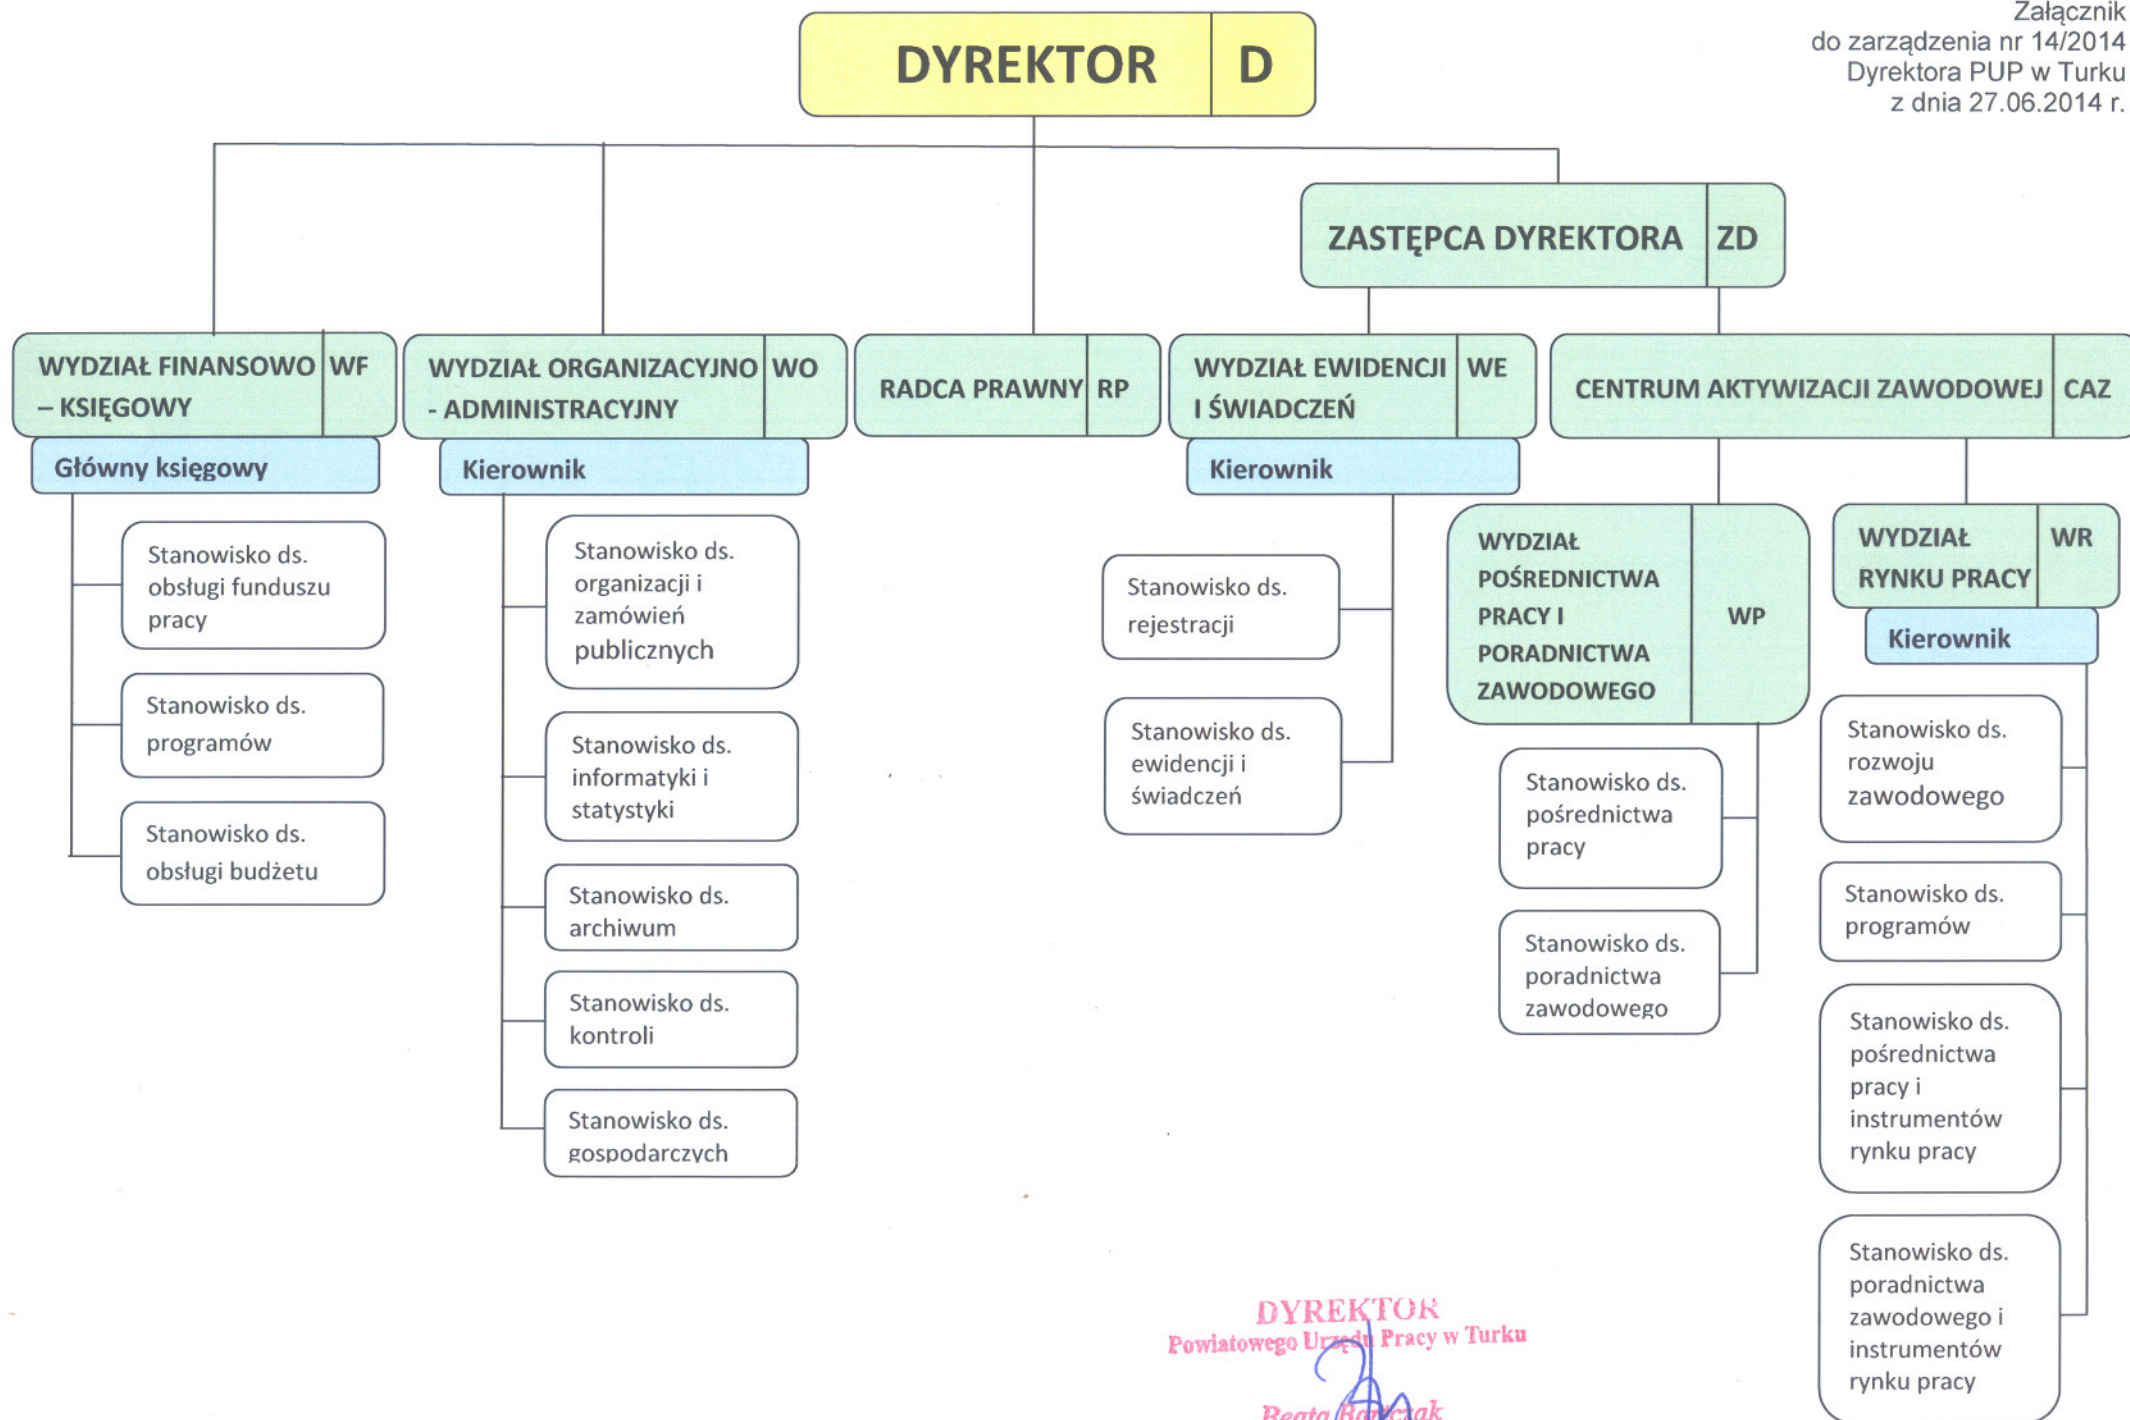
Załącznik
do zarządzenia nr 14/2014
Dyrektora PUP w Turku
z dnia 27.06.2014 r.

DYREKTOR D

ZASTĘPCA DYREKTORA ZD

WYDZIAŁ FINANSOWO – KSIĘGOWY WF

Główny księgowy

Stanowisko ds. obsługi funduszu pracy

Stanowisko ds. programów

Stanowisko ds. obsługi budżetu

WYDZIAŁ ORGANIZACYJNO - ADMINISTRACYJNY WO

Kierownik

Stanowisko ds. organizacji i zamówień publicznych

Stanowisko ds. informatyki i statystyki

Stanowisko ds. archiwum

Stanowisko ds. kontroli

Stanowisko ds. gospodarczych

RADCA PRAWNY RP

WYDZIAŁ EWIDENCJI I ŚWIADCZEŃ WE

Kierownik

Stanowisko ds. rejestracji

Stanowisko ds. ewidencji i świadczeń

CENTRUM AKTYWIZACJI ZAWODOWEJ CAZ

WYDZIAŁ POŚREDNICTWA PRACY I PORADNICTWA ZAWODOWEGO WP

Stanowisko ds. pośrednictwa pracy

Stanowisko ds. poradnictwa zawodowego

WYDZIAŁ RYNKU PRACY WR

Kierownik

Stanowisko ds. rozwoju zawodowego

Stanowisko ds. programów

Stanowisko ds. pośrednictwa pracy i instrumentów rynku pracy

Stanowisko ds. poradnictwa zawodowego i instrumentów rynku pracy

DYREKTOR
Powiatowego Urzędu Pracy w Turku
Beata Barczak